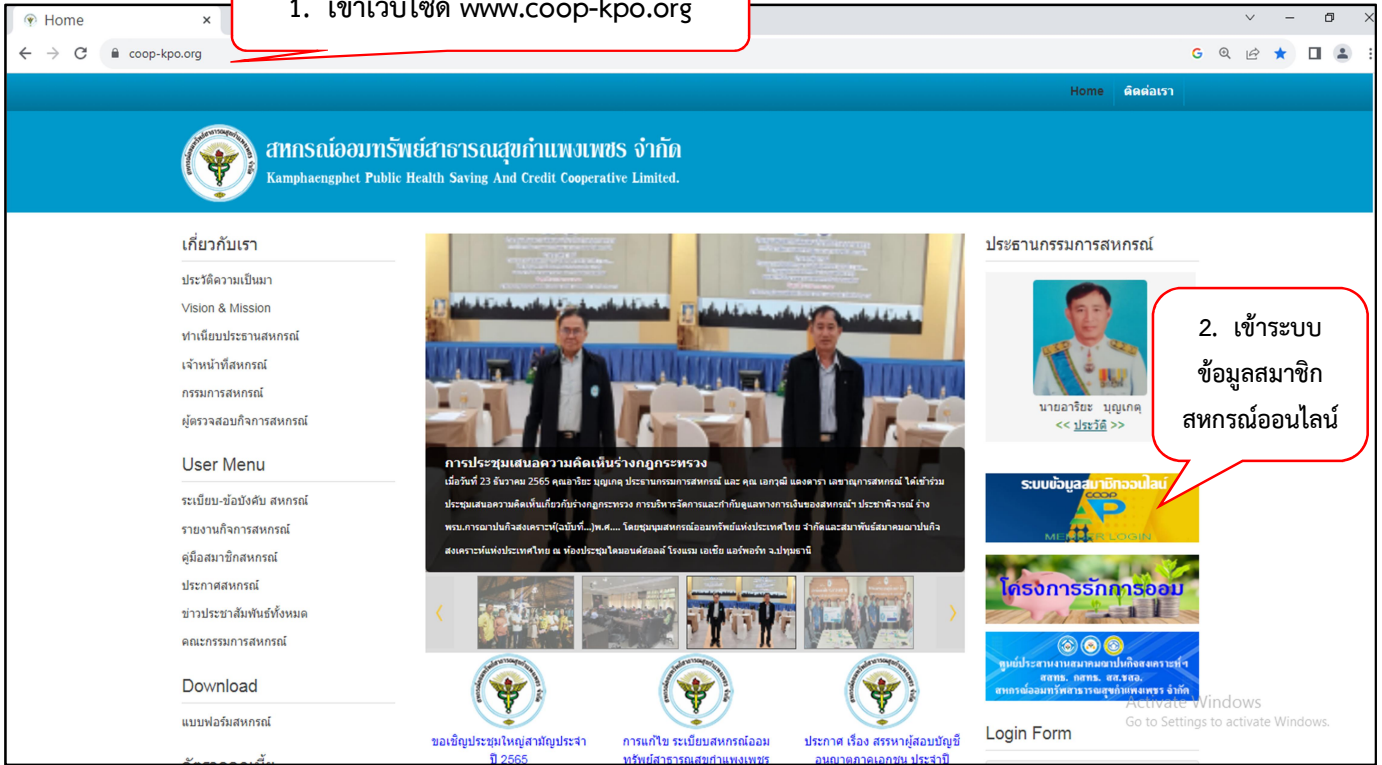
Home ×

1. เข้าเว็บไซต์ www.coop-kpo.org

coop-kpo.org

Home ติดต่อเรา

สหกรณ์ออมทรัพย์สาธารณสุขกำแพงเพชร จำกัด
Kamphaengphet Public Health Saving And Credit Cooperative Limited.

เกี่ยวกับเรา

ประวัติความเป็นมา

Vision & Mission

ทำเนียบประธานสหกรณ์

เจ้าหน้าที่สหกรณ์

กรรมการสหกรณ์

ผู้ตรวจสอบกิจการสหกรณ์

User Menu

ระเบียบ-ข้อบังคับ สหกรณ์

รายงานกิจการสหกรณ์

คู่มือสมาชิกสหกรณ์

ประกาศสหกรณ์

ข่าวประชาสัมพันธ์ทั้งหมด

คณะกรรมการสหกรณ์

Download

แบบฟอร์มสหกรณ์

การประชุมเสนอความคิดเห็นร่างกฎกระทรวง

เมื่อวันที่ 23 ธันวาคม 2565 คุณอาริยะ บุญเกตุ ประธานกรรมการสหกรณ์ และ คุณ เอกวุฒิ แดงดารา เลขานุการสหกรณ์ ได้เข้าร่วมประชุมเสนอความคิดเห็นเกี่ยวกับร่างกฎกระทรวง การบริหารจัดการและกำกับดูแลทางการเงินของสหกรณ์ฯ ประชาพิจารณ์ ร่าง พรบ.การฌาปนกิจสงเคราะห์(ฉบับที่...)พ.ศ..... โดยชุมนุมสหกรณ์ออมทรัพย์แห่งประเทศไทย จำกัดและสมาพันธ์สมาคมฌาปนกิจสงเคราะห์แห่งประเทศไทย ณ ห้องประชุมไดมอนด์ฮอลล์ โรงแรม เอเชีย แอร์พอร์ท จ.ปทุมธานี

ขอเชิญประชุมใหญ่สามัญประจำปี 2565

การแก้ไข ระเบียบสหกรณ์ออมทรัพย์สาธารณสุขกำแพงเพชร

ประกาศ เรื่อง สรรหาผู้สอบบัญชีอนุญาตภาคเอกชน ประจำปี

ประธานกรรมการสหกรณ์

นายอาริยะ บุญเกตุ
<< ประวัติ >>

2. เข้าระบบข้อมูลสมาชิกสหกรณ์ออนไลน์

ระบบข้อมูลสมาชิกออนไลน์
COOP
AP
MEMBER LOGIN

โครงการรักการออม

ศูนย์ประสานงานสมาคมฌาปนกิจสงเคราะห์ฯ
สสทช. กสทร. สส.ชสอ.
สหกรณ์ออมทรัพย์สาธารณสุขกำแพงเพชร จำกัด

Activate Windows
Go to Settings to activate Windows.

Login Form